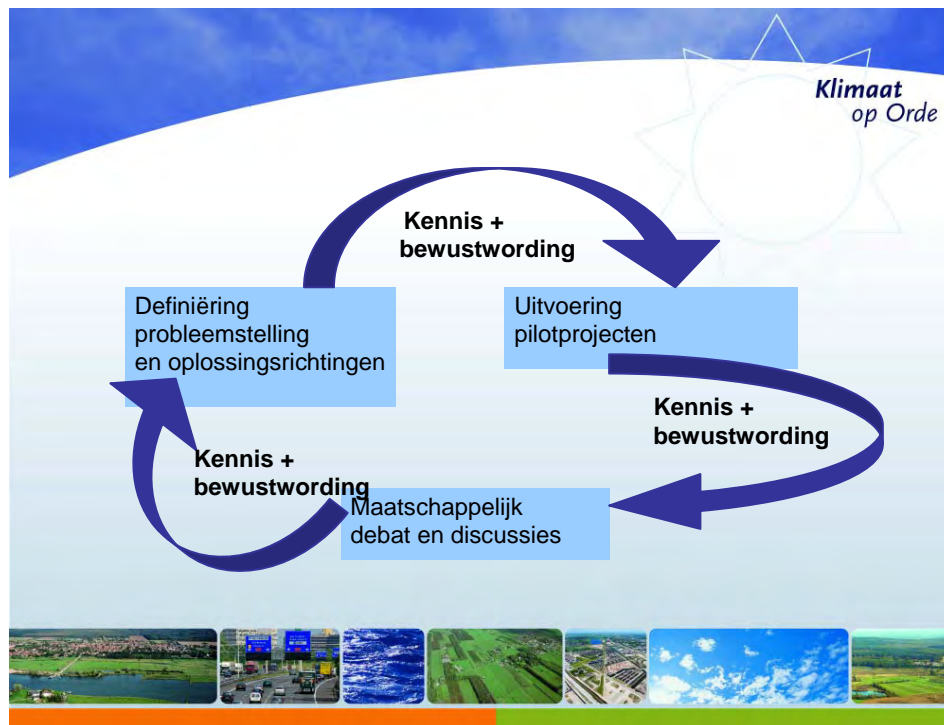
Klimaat op Orde

Kennis + bewustwording

Definiëring probleemstelling en oplossingsrichtingen

Uitvoering pilotprojecten

Kennis + bewustwording

Kennis + bewustwording

Maatschappelijk debat en discussies